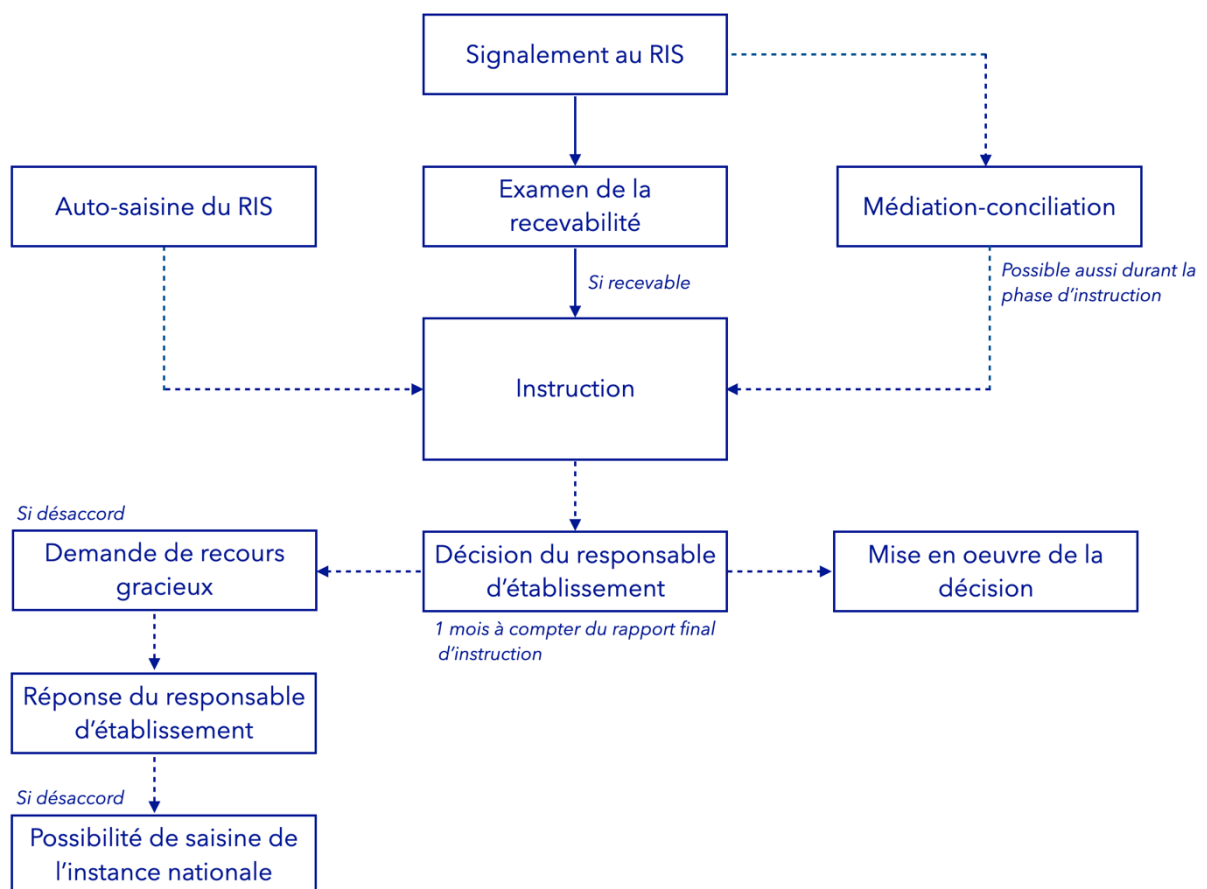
Signalement au RIS

Auto-saisine du RIS

Examen de la recevabilité

Médiation-conciliation

Si recevable

Possible aussi durant la phase d'instruction

Instruction

Si désaccord

Demande de recours gracieux

Décision du responsable d'établissement

Mise en oeuvre de la décision

1 mois à compter du rapport final d'instruction

Réponse du responsable d'établissement

Si désaccord

Possibilité de saisine de l'instance nationale